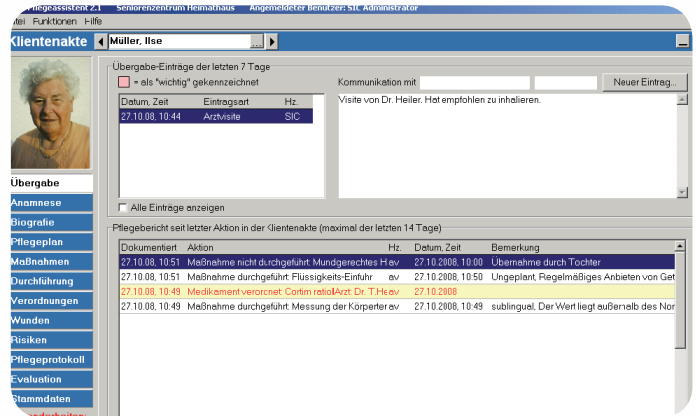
Pflegeassistent 2.1 Seniorenzentrum Heimathaus Angemeldeter Benutzer: SIC Administrator

atei Funktionen Hilfe

Klientenakte Müller, Ilse

Übergabe-Einträge der letzten 7 Tage

= als "wichtig" gekennzeichnet

| Datum, Zeit | Eintragsart | Hz. |
|---|---|---|
| 27.10.08, 10:44 | Arztvisite | SIC |

Kommunikation mit

Neuer Eintrag...

Visite von Dr. Heiler. Hat empfohlen zu inhalieren.

Alle Einträge anzeigen

Übergabe
Anamnese
Biografie
Pflegeplan
Maßnahmen
Durchführung
Verordnungen
Wunden
Risiken
Pflegeprotokoll
Evaluation
Stammdaten

Pflegebericht seit letzter Aktion in der Klientenakte (maximal der letzten 14 Tage)

| Dokumentiert | Aktion | Hz. | Datum, Zeit | Bemerkung |
|---|---|---|---|---|
| 27.10.08, 10:51 | Maßnahme nicht durchgeführt: Mundgerechtes H | av | 27.10.2008, 10:00 | Übernahme durch Tochter |
| 27.10.08, 10:51 | Maßnahme durchgeführt: Flüssigkeits-Einfuhr | av | 27.10.2008, 10:50 | Ungeplant, Regelmäßiges Anbieten von Get |
| 27.10.08, 10:49 | Medikament verordnet: Cortim ratiol Arzt: Dr. T.He | av | 27.10.2008 | |
| 27.10.08, 10:49 | Maßnahme durchgeführt: Messung der Körperter | av | 27.10.2008, 10:49 | sublingual, Der Wert liegt außerhalb des Nor |